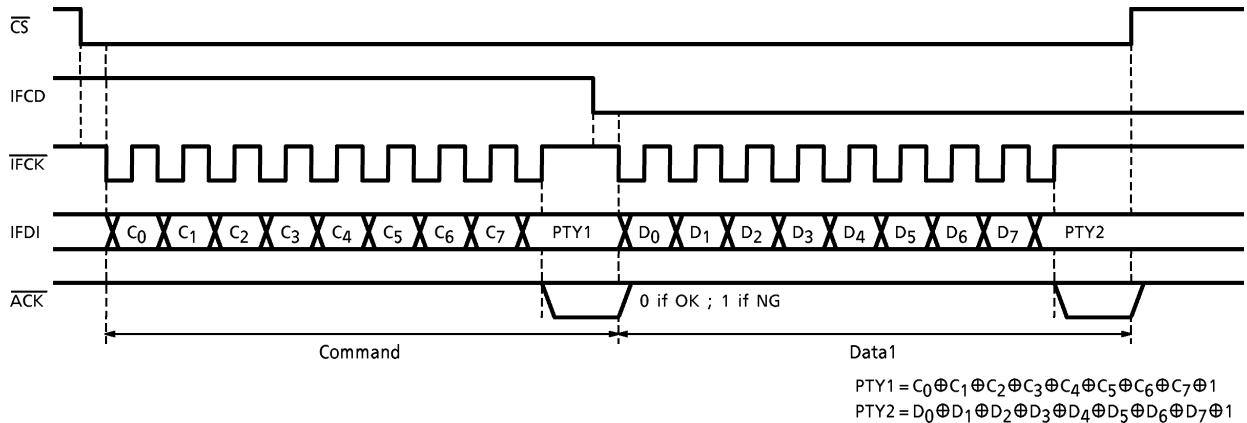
$\overline{CS}$

IFCD

$\overline{IFCK}$

IFDI $C_0$ $C_1$ $C_2$ $C_3$ $C_4$ $C_5$ $C_6$ $C_7$ PTY1 $D_0$ $D_1$ $D_2$ $D_3$ $D_4$ $D_5$ $D_6$ $D_7$ PTY2

$\overline{ACK}$ 0 if OK ; 1 if NG

Command

Data1

PTY1 = $C_0 \oplus C_1 \oplus C_2 \oplus C_3 \oplus C_4 \oplus C_5 \oplus C_6 \oplus C_7 \oplus 1$
PTY2 = $D_0 \oplus D_1 \oplus D_2 \oplus D_3 \oplus D_4 \oplus D_5 \oplus D_6 \oplus D_7 \oplus 1$